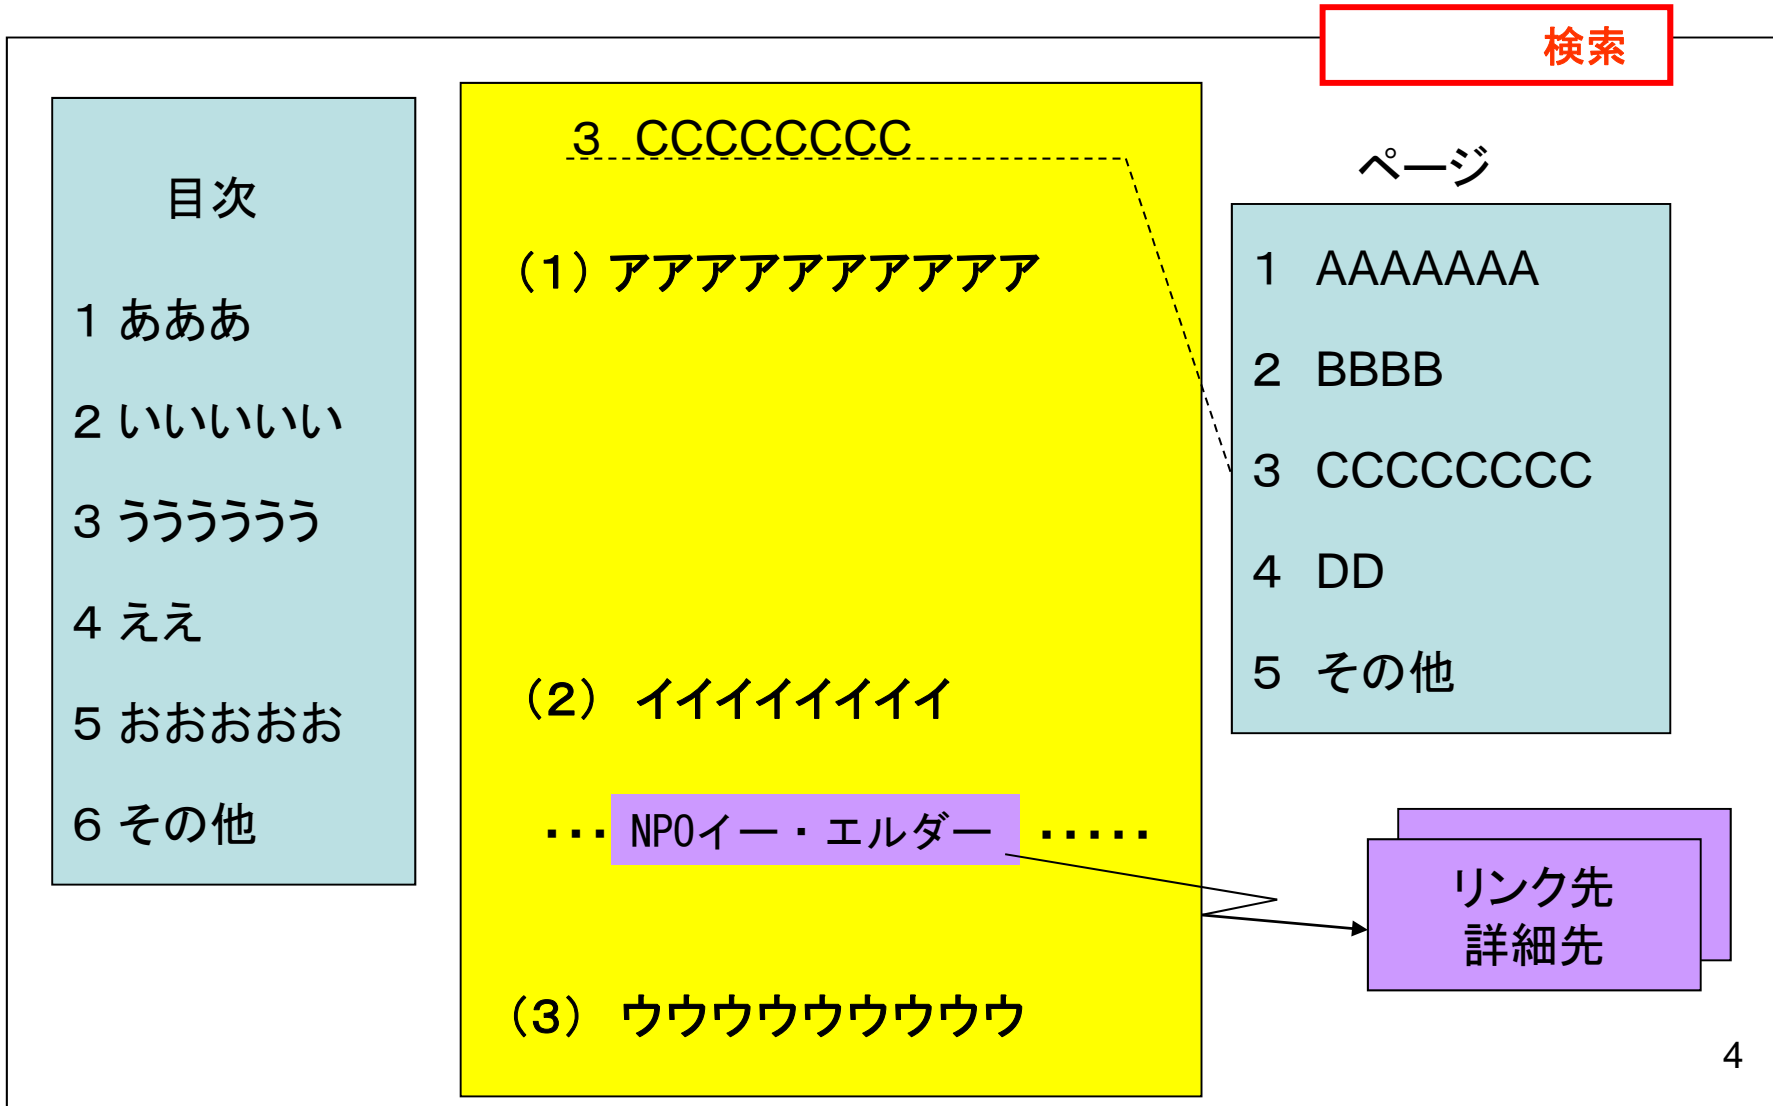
検索

目次

1 あああ

2 いいいいい

3 うううううう

4 ええ

5 おおおおお

6 その他

3 CCCCCCCC

（1）アアアアアアアアアアア

（2） イイイイイイイイ

・・・ NPOイー・エルダー ・・・・・

（3） ウウウウウウウウウ

ページ

1 AAAAAAA

2 BBBB

3 CCCCCCCC

4 DD

5 その他

リンク先
詳細先

4